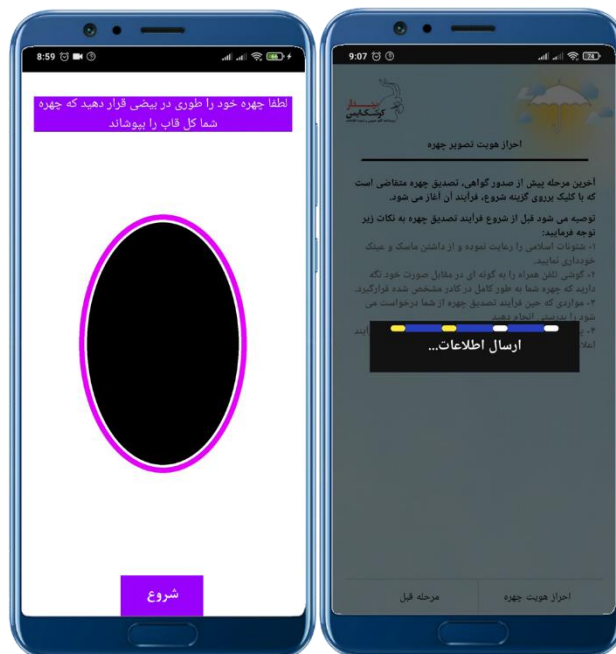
8:59

لطفا چهره خود را طوری در بیضی قرار دهید که چهره شما کل قاب را بپوشاند

شروع

9:07

گشکایش

احراز هویت تصویر چهره

آخرین مرحله پیش از صدور گواهی، تصدیق چهره متقاضی است که با کلیک برروی گزینه شروع، فرایند آن آغاز می شود.

توصیه می شود قبل از شروع فرایند تصدیق چهره به نکات زیر توجه فرمایید:

۱- شئونات اسلامی را رعایت نموده و از داشتن ماسک و عینک خودداری نمایید.

۲- گوشی تلفن همراه را به گونه ای در مقابل صورت خود نگه دارید که چهره شما به طور کامل در کادر مشخص شده قرارگیرد.

۳- مواردی که حین فرایند تصدیق چهره از شما درخواست می شود را بدرستی انجام دهید.

۴- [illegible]

ارسال اطلاعات...

مرحله قبل

احراز هویت چهره